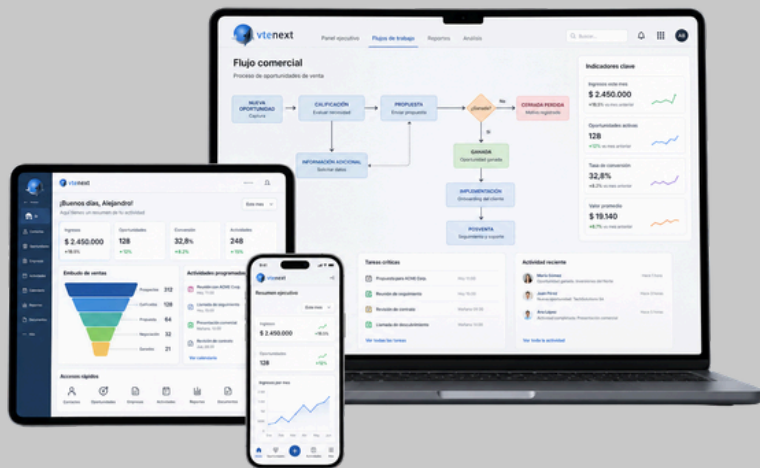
vtenext

Panel ejecutivo
Flujo de trabajo
Reportes
Análisis
Buscar...
AB

Flujo comercial
Proceso de oportunidades de venta

NUEVA OPORTUNIDAD
Captura

CALIFICACIÓN
Evaluar necesidad

PROPUESTA
Enviar propuesta

¿Ganada?
No
Sí

CERRADA PERDIDA
Motivo registrado

INFORMACIÓN ADICIONAL
Solicitar datos

GANADA
Oportunidad ganada

IMPLEMENTACIÓN
Onboarding del cliente

POSVENTA
Seguimiento y soporte

Indicadores clave
Ingresos este mes
$ 2.450.000
+18,5%

Oportunidades activas
128
+12%

Tasa de conversión
32,8%
+4,2%

Valor promedio
$ 19.140
+6,7%

Tareas críticas
Propuesta para ACME Corp
Reunión de seguimiento
Revisión de contrato
Llamada de descubrimiento
Ver todas las tareas

Actividad reciente
María Gómez
Juan Pérez
Ana López
Ver toda la actividad

vtenext
¡Buenos días, Alejandro!
Aquí tienes un resumen de tu actividad
Este mes
Ingresos
$ 2.450.000
+18,5%
Oportunidades
128
+12%
Conversión
32,8%
+4,2%
Actividades
248
+8%

Embudo de ventas
Prospectos 312
Calificados 128
Propuesta 64
Negociación 32
Ganados 21

Actividades programadas
Reunión con ACME Corp
Llamada de seguimiento
Presentación comercial
Revisión de contrato
Ver calendario

Accesos rápidos
Contactos
Oportunidades
Empresas
Actividades
Reportes
Documentos

vtenext
Resumen ejecutivo
Este mes
Ingresos
$ 2.450.000
+18,5%
Oportunidades
128
+12%
Ingresos por mes